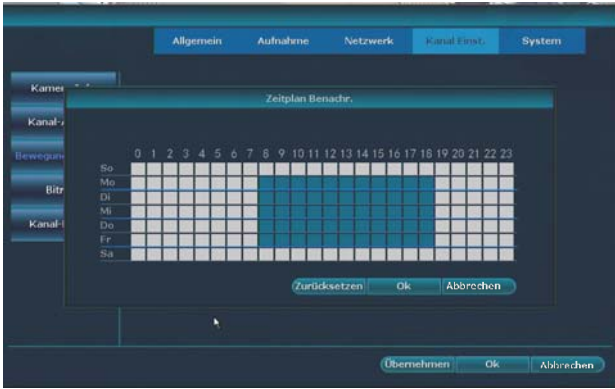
Allgemein Aufnahme Netzwerk Kanal Einst. System

Kamer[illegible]

Kanal-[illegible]

Bewegun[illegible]

Bitr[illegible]

Kanal-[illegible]

Zeitplan Benachr.

| | 0 | 1 | 2 | 3 | 4 | 5 | 6 | 7 | 8 | 9 | 10 | 11 | 12 | 13 | 14 | 15 | 16 | 17 | 18 | 19 | 20 | 21 | 22 | 23 |
|---|---|---|---|---|---|---|---|---|---|---|---|---|---|---|---|---|---|---|---|---|---|---|---|---|
| So | | | | | | | | | | | | | | | | | | | | | | | | |
| Mo | | | | | | | | | | | | | | | | | | | | | | | | |
| Di | | | | | | | | | | | | | | | | | | | | | | | | |
| Mi | | | | | | | | | | | | | | | | | | | | | | | | |
| Do | | | | | | | | | | | | | | | | | | | | | | | | |
| Fr | | | | | | | | | | | | | | | | | | | | | | | | |
| Sa | | | | | | | | | | | | | | | | | | | | | | | | |

Zurücksetzen Ok Abbrechen

Übernehmen Ok Abbrechen